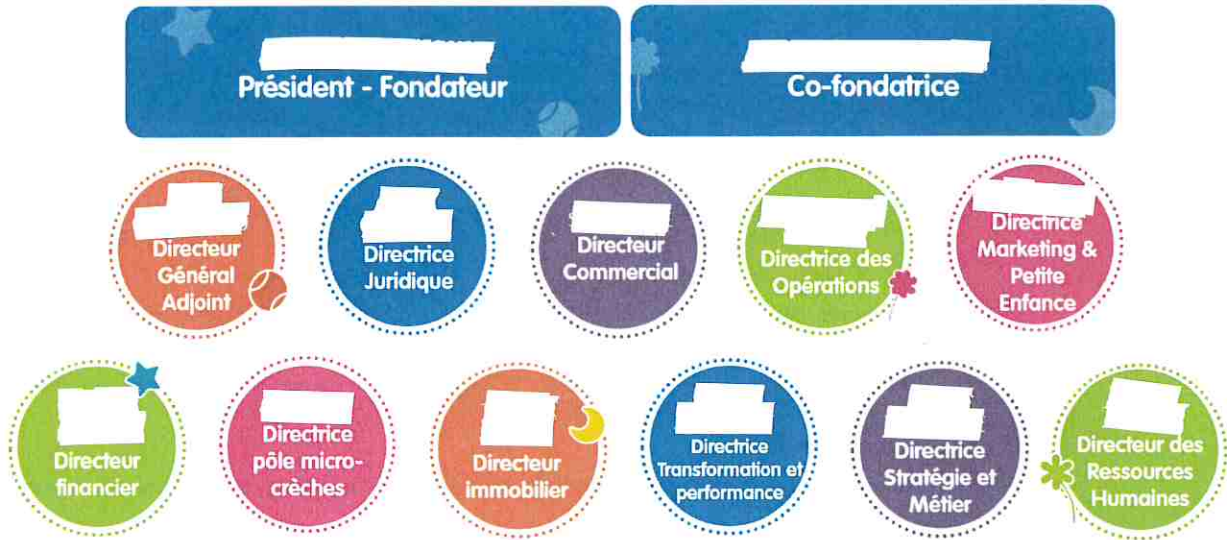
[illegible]
Président - Fondateur

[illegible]
Co-fondatrice

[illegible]
Directeur Général Adjoint

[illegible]
Directrice Juridique

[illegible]
Directeur Commercial

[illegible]
Directrice des Opérations

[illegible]
Directrice Marketing & Petite Enfance

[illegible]
Directeur financier

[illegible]
Directrice pôle micro-crèches

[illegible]
Directeur immobilier

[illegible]
Directrice Transformation et performance

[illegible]
Directrice Stratégie et Métier

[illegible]
Directeur des Ressources Humaines